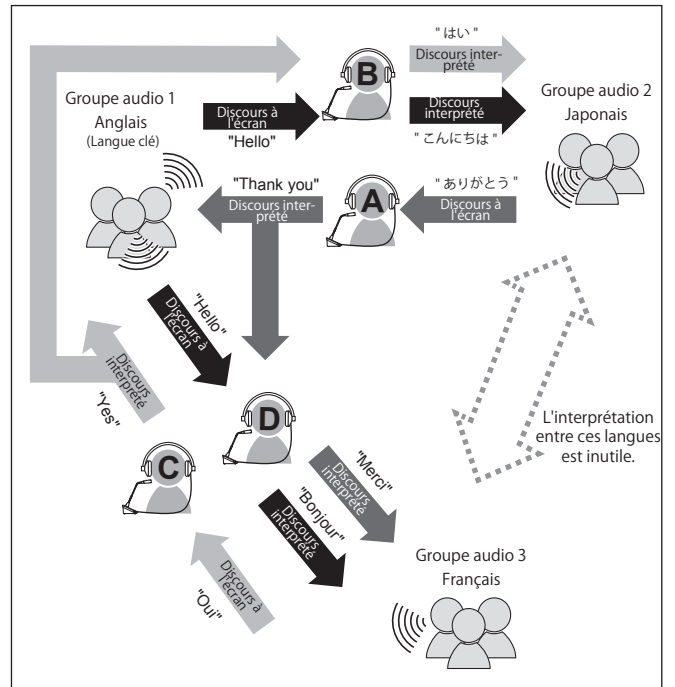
" はい "
Discours interprété

Groupe audio 1
Anglais
(Langue clé)

Discours à l'écran
"Hello"

B

Discours interprété
" こんにちは "

Groupe audio 2
Japonais

"Thank you"
Discours interprété

A

" ありがとう "
Discours à l'écran

"Hello"
Discours à l'écran

Discours interprété
"Yes"

D

C

"Merci"
Discours interprété

"Bonjour"
Discours interprété

L'interprétation entre ces langues est inutile.

Discours à l'écran
"Oui"

Groupe audio 3
Français